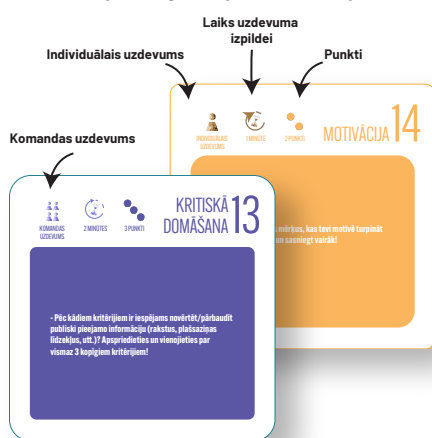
Laiks uzdevuma izpildei

Individuālais uzdevums

Punkti

INDIVIDUĀLAIS UZDEVUMS

1 MINŪTE

2 PUNKTI

MOTIVĀCIJA 14

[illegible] mērķus, kas tevi motivē turpināt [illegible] sasniegt vairāk!

Komandas uzdevums

KOMANDAS UZDEVUMS

2 MINŪTES

3 PUNKTI

KRITISKĀ DOMĀŠANA 13

- Pēc kādiem kritērijiem ir iespējams novērtēt/pārbaudīt publiski pieejamo informāciju (rakstus, plašsaziņas līdzekļus, utt.)? Apspriedieties un vienojieties par vismaz 3 kopīgiem kritērijiem!